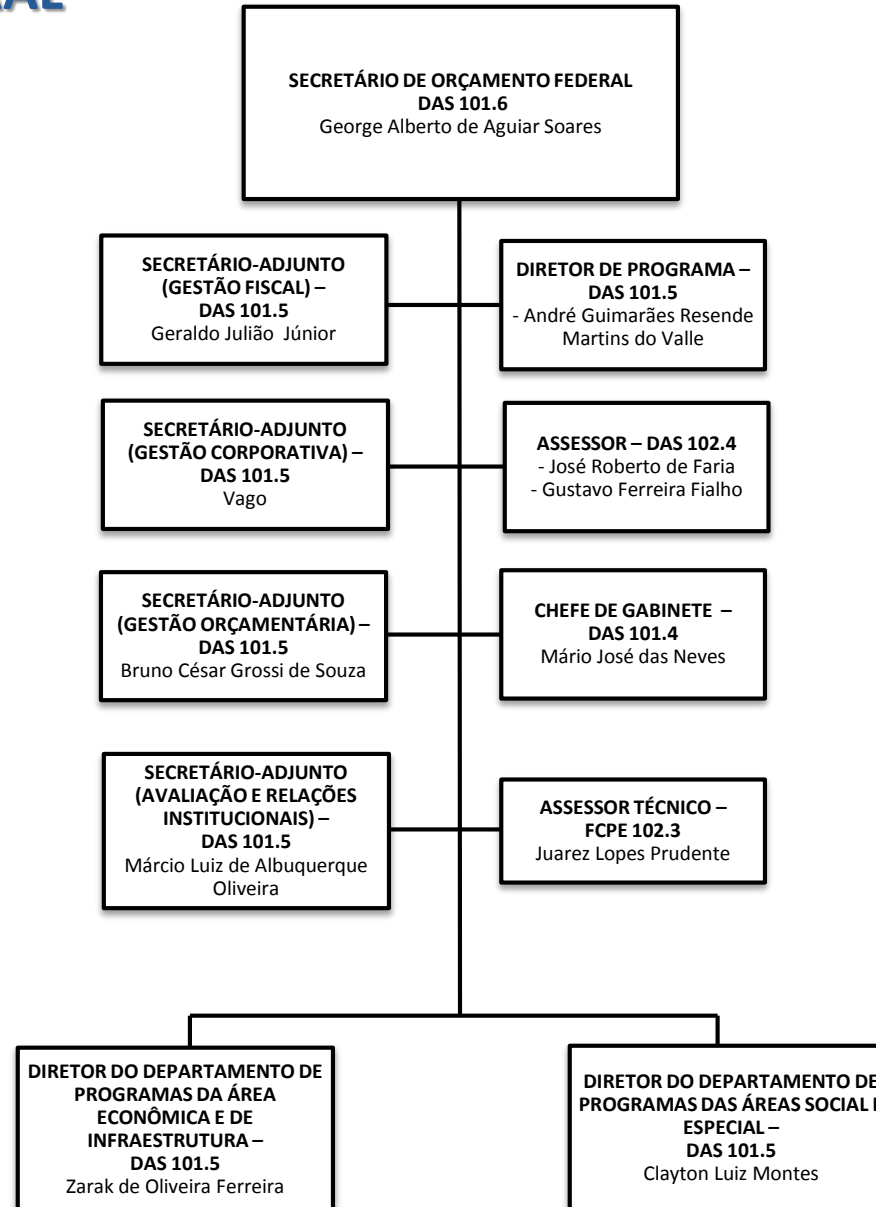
RAL

SECRETÁRIO DE ORÇAMENTO FEDERAL
DAS 101.6
George Alberto de Aguiar Soares

SECRETÁRIO-ADJUNTO (GESTÃO FISCAL) – DAS 101.5
Geraldo Julião Júnior

DIRETOR DE PROGRAMA – DAS 101.5
- André Guimarães Resende Martins do Valle

SECRETÁRIO-ADJUNTO (GESTÃO CORPORATIVA) – DAS 101.5
Vago

ASSESSOR – DAS 102.4
- José Roberto de Faria
- Gustavo Ferreira Fialho

SECRETÁRIO-ADJUNTO (GESTÃO ORÇAMENTÁRIA) – DAS 101.5
Bruno César Grossi de Souza

CHEFE DE GABINETE – DAS 101.4
Mário José das Neves

SECRETÁRIO-ADJUNTO (AVALIAÇÃO E RELAÇÕES INSTITUCIONAIS) – DAS 101.5
Márcio Luiz de Albuquerque Oliveira

ASSESSOR TÉCNICO – FCPE 102.3
Juarez Lopes Prudente

DIRETOR DO DEPARTAMENTO DE PROGRAMAS DA ÁREA ECONÔMICA E DE INFRAESTRUTURA – DAS 101.5
Zarak de Oliveira Ferreira

DIRETOR DO DEPARTAMENTO DE PROGRAMAS DAS ÁREAS SOCIAL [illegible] ESPECIAL – DAS 101.5
Clayton Luiz Montes